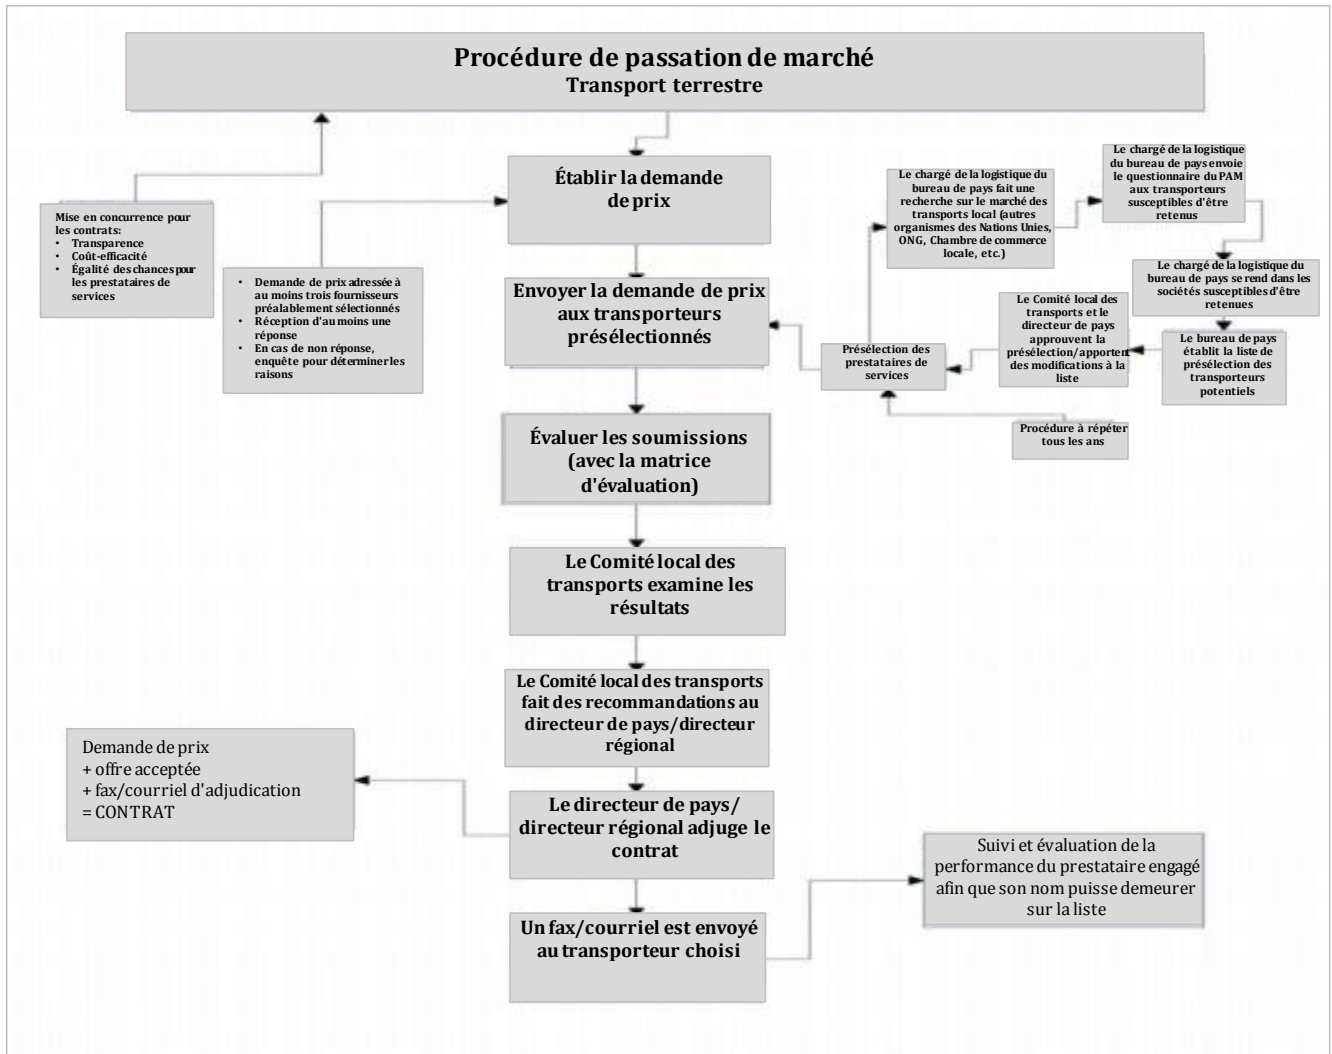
Procédure de passation de marché
Transport terrestre

Établir la demande de prix

Mise en concurrence pour les contrats:
• Transparence
• Coût-efficacité
• Égalité des chances pour les prestataires de services

• Demande de prix adressée à au moins trois fournisseurs préalablement sélectionnés
• Réception d'au moins une réponse
• En cas de non réponse, enquête pour déterminer les raisons

Envoyer la demande de prix aux transporteurs présélectionnés

Le chargé de la logistique du bureau de pays fait une recherche sur le marché des transports local (autres organismes des Nations Unies, ONG, Chambre de commerce locale, etc.)

Le chargé de la logistique du bureau de pays envoie le questionnaire du PAM aux transporteurs susceptibles d'être retenus

Le chargé de la logistique du bureau de pays se rend dans les sociétés susceptibles d'être retenues

Le bureau de pays établit la liste de présélection des transporteurs potentiels

Le Comité local des transports et le directeur de pays approuvent la présélection/apportent des modifications à la liste

Présélection des prestataires de services

Procédure à répéter tous les ans

Évaluer les soumissions (avec la matrice d'évaluation)

Le Comité local des transports examine les résultats

Le Comité local des transports fait des recommandations au directeur de pays/directeur régional

Demande de prix
+ offre acceptée
+ fax/courriel d'adjudication
= CONTRAT

Le directeur de pays/ directeur régional adjuge le contrat

Un fax/courriel est envoyé au transporteur choisi

Suivi et évaluation de la performance du prestataire engagé afin que son nom puisse demeurer sur la liste